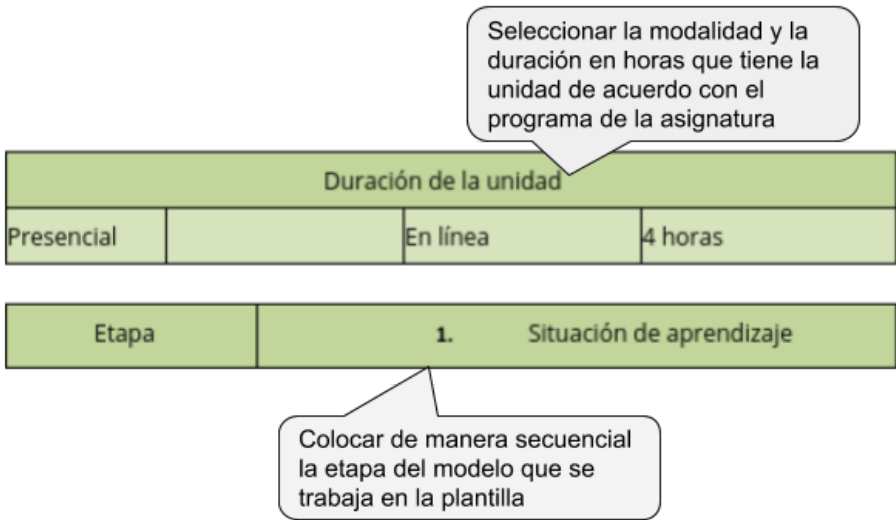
Seleccionar la modalidad y la duración en horas que tiene la unidad de acuerdo con el programa de la asignatura

| Duración de la unidad | | | |
|---|---|---|---|
| Presencial | | En línea | 4 horas |

| Etapa | 1. Situación de aprendizaje |
|---|---|

Colocar de manera secuencial la etapa del modelo que se trabaja en la plantilla